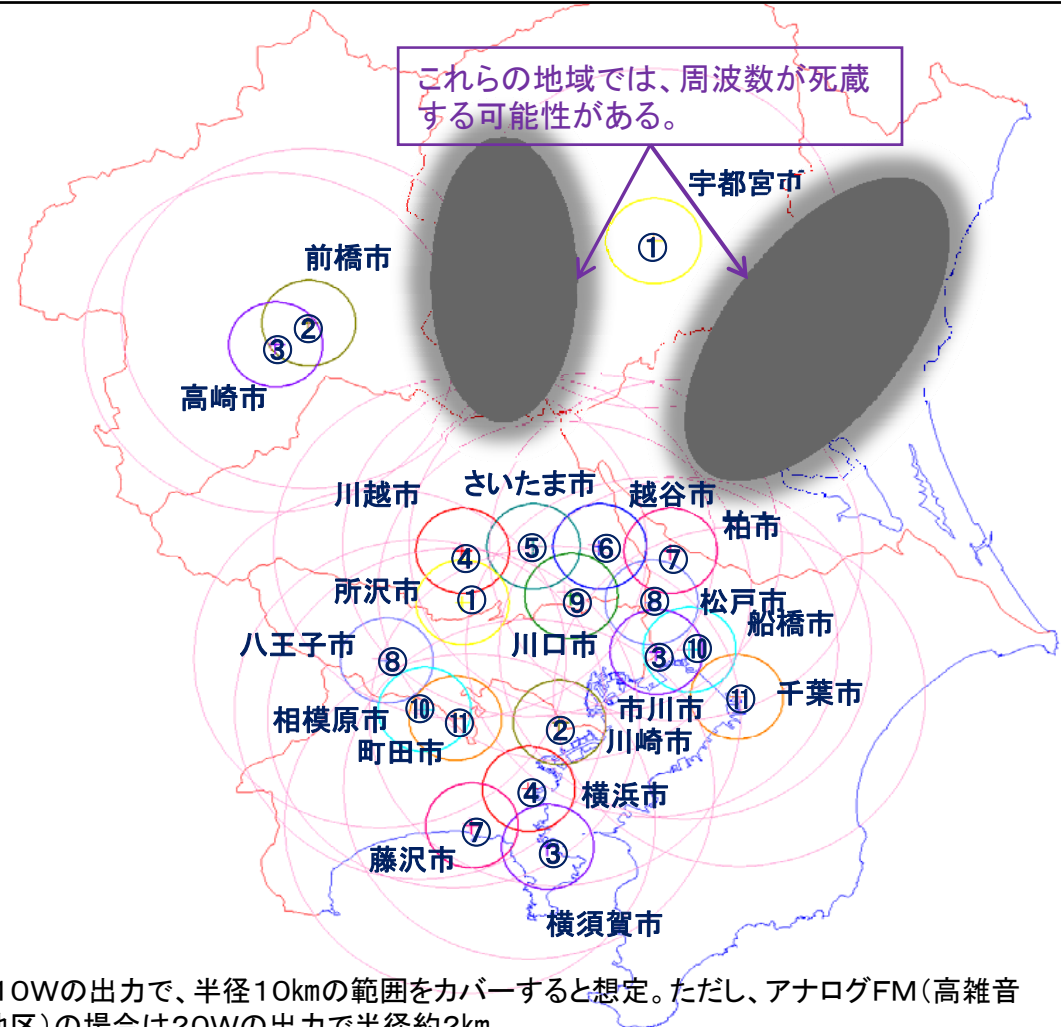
これらの地域では、周波数が死蔵する可能性がある。

宇都宮市
①
前橋市
②
③
高崎市

川越市
さいたま市
越谷市
柏市
④
⑤
⑥
⑦
所沢市
①
⑨
⑧
松戸市
船橋市
八王子市
⑧
川口市
③
⑩
⑩
⑪
⑪
千葉市
相模原市
町田市
②
市川市
川崎市
④
横浜市
⑦
③
藤沢市
横須賀市

10Wの出力で、半径10kmの範囲をカバーすると想定。ただし、アナログFM（高雑音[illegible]区）の場合は20Wの出力で半径約2km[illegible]